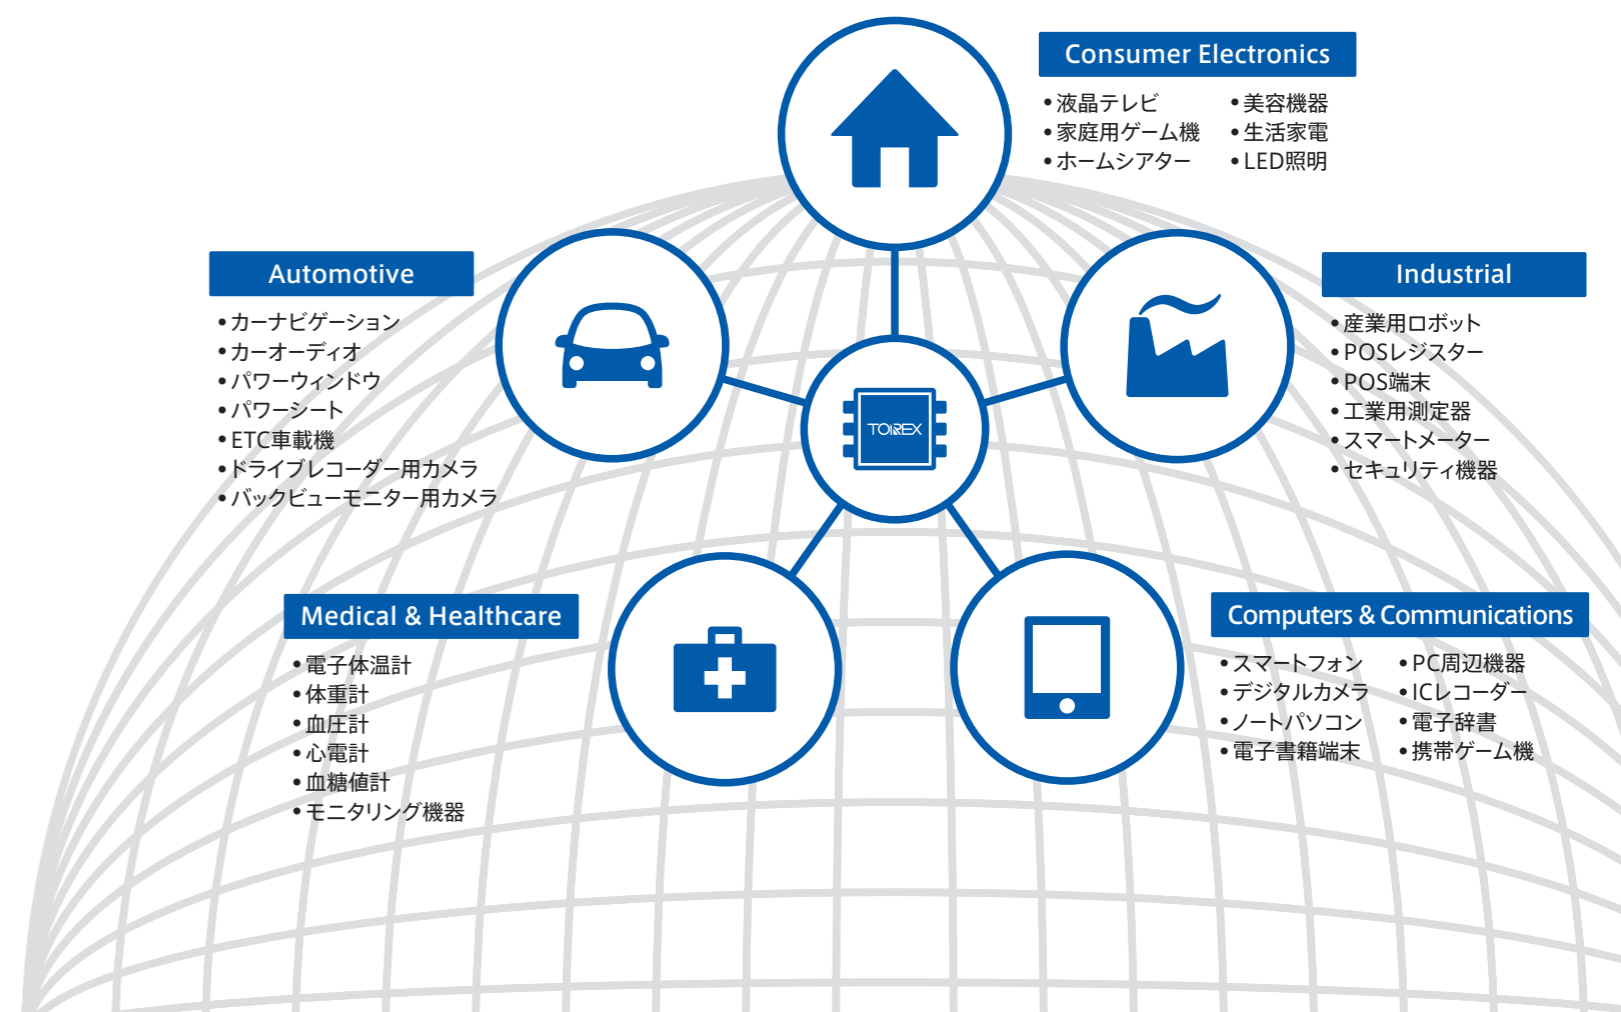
Consumer Electronics

•液晶テレビ
•家庭用ゲーム機
•ホームシアター
•美容機器
•生活家電
•LED照明

Automotive

•カーナビゲーション
•カーオーディオ
•パワーウィンドウ
•パワーシート
•ETC車載機
•ドライブレコーダー用カメラ
•バックビューモニター用カメラ

TOREX

Industrial

•産業用ロボット
•POSレジスター
•POS端末
•工業用測定器
•スマートメーター
•セキュリティ機器

Medical & Healthcare

•電子体温計
•体重計
•血圧計
•心電計
•血糖値計
•モニタリング機器

Computers & Communications

•スマートフォン
•デジタルカメラ
•ノートパソコン
•電子書籍端末
•PC周辺機器
•ICレコーダー
•電子辞書
•携帯ゲーム機